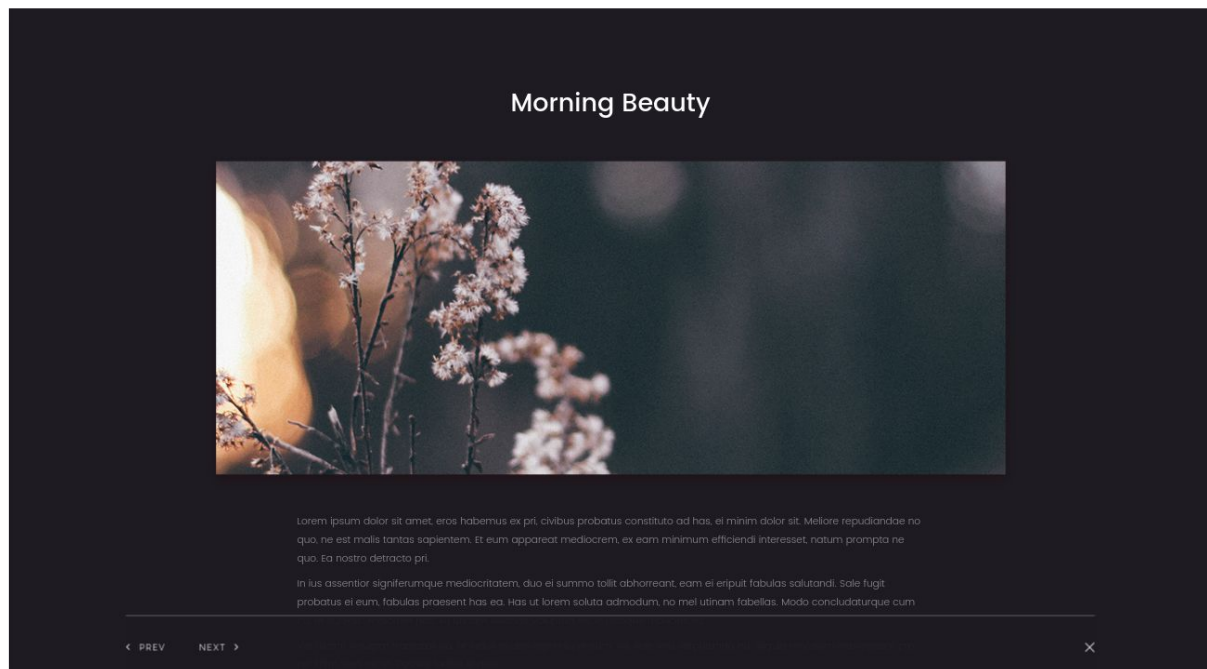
Morning Beauty

Lorem ipsum dolor sit amet, eros habemus ex pri, civibus probatus constituto ad has, ei minim dolor sit. Meliore repudiandae no quo, ne est malis tantas sapientem. Et eum appareat mediocrem, ex eam minimum efficiendi interesset, natum prompta ne quo. Ea nostro detracto pri.

In ius assentior signiferumque mediocritatem, duo ei summo tollit abhorreant, eam ei eripuit fabulas salutandi. Sale fugit probatus ei eum, fabulas praesent has ea. Has ut lorem soluta admodum, no mel utinam fabellas. Modo concludaturque cum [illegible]

‹ PREV NEXT ›

×